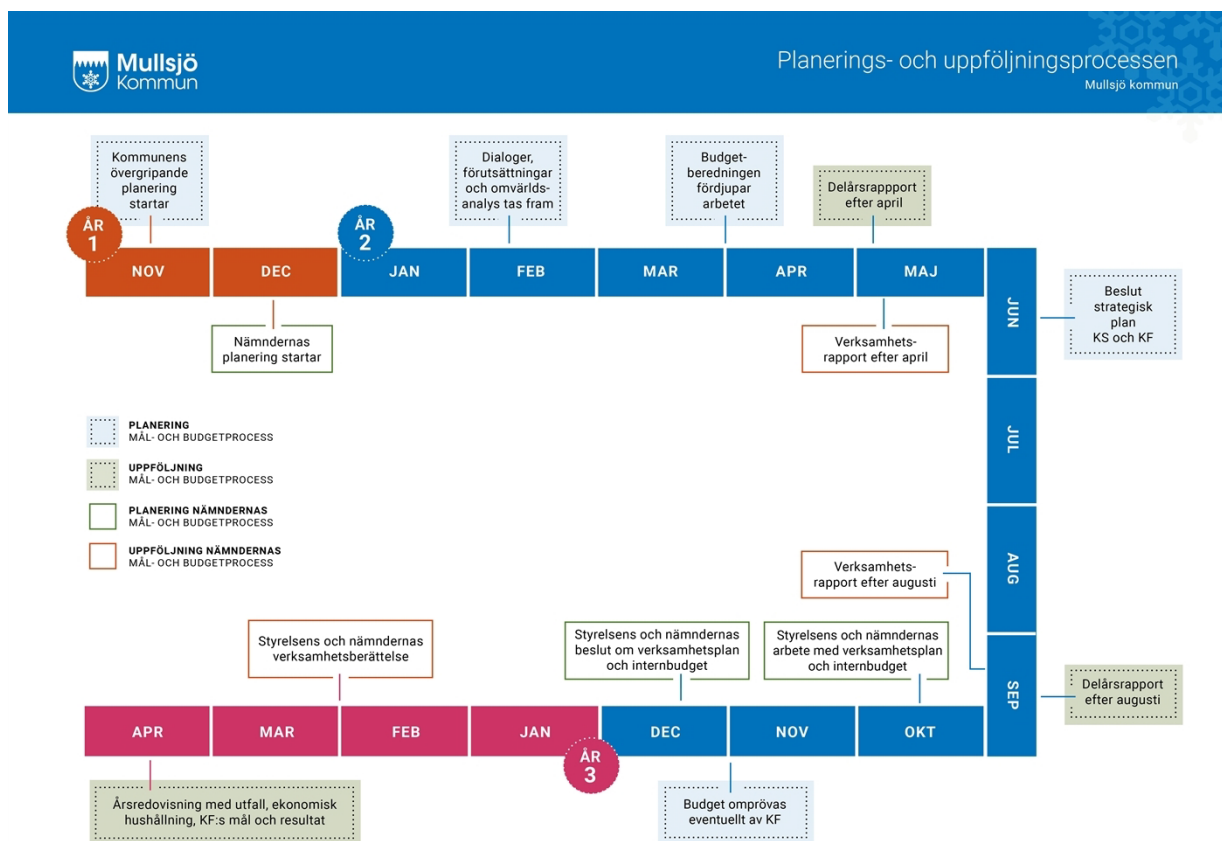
Mullsjö Kommun

Planerings- och uppföljningsprocessen
Mullsjö kommun

Kommunens övergripande planering startar

Dialoger, förutsättningar och omvärldsanalys tas fram

Budgetberedningen fördjupar arbetet

Delårsrappport efter april

ÅR 1

ÅR 2

NOV

DEC

JAN

FEB

MAR

APR

MAJ

JUN

Beslut strategisk plan KS och KF

Nämndernas planering startar

Verksamhetsrapport efter april

PLANERING
MÅL- OCH BUDGETPROCESS

UPPFÖLJNING
MÅL- OCH BUDGETPROCESS

PLANERING NÄMNDERNAS
MÅL- OCH BUDGETPROCESS

UPPFÖLJNING NÄMNDERNAS
MÅL- OCH BUDGETPROCESS

JUL

AUG

Verksamhetsrapport efter augusti

Styrelsens och nämndernas verksamhetsberättelse

Styrelsens och nämndernas beslut om verksamhetsplan och internbudget

Styrelsens och nämndernas arbete med verksamhetsplan och internbudget

SEP

Delårsrapport efter augusti

APR

MAR

FEB

JAN

DEC

NOV

OKT

ÅR 3

Årsredovisning med utfall, ekonomisk hushållning, KF:s mål och resultat

Budget omprövas eventuellt av KF